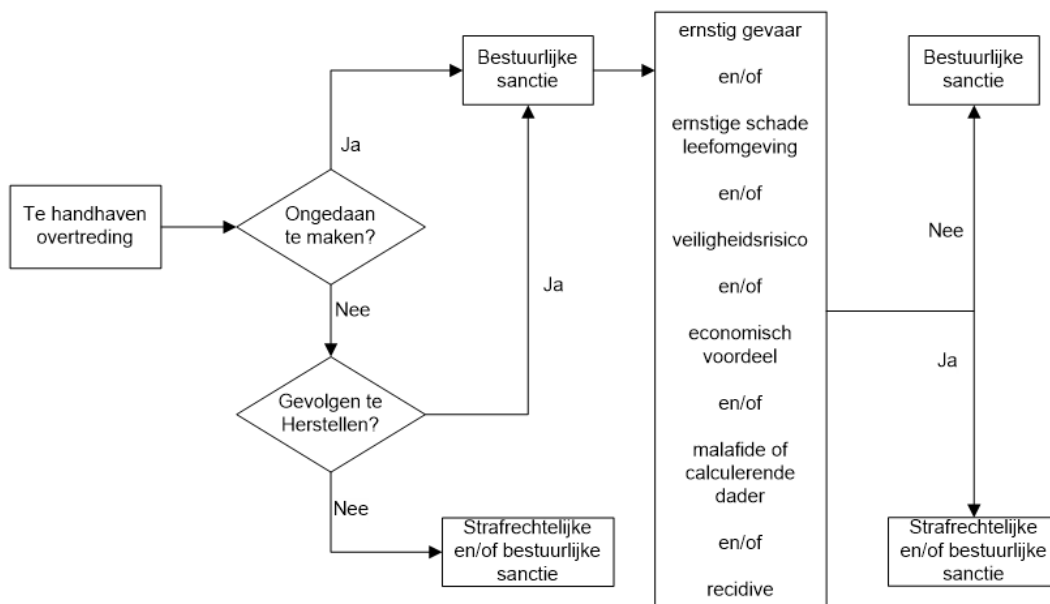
Te handhaven overtreding

Ongedaan te maken?

Ja

Bestuurlijke sanctie

Nee

Gevolgen te Herstellen?

Ja

Nee

Strafrechtelijke en/of bestuurlijke sanctie

ernstig gevaar

en/of

ernstige schade leefomgeving

en/of

veiligheidsrisico

en/of

economisch voordeel

en/of

malafide of calculerende dader

en/of

recidive

Nee

Bestuurlijke sanctie

Ja

Strafrechtelijke en/of bestuurlijke sanctie